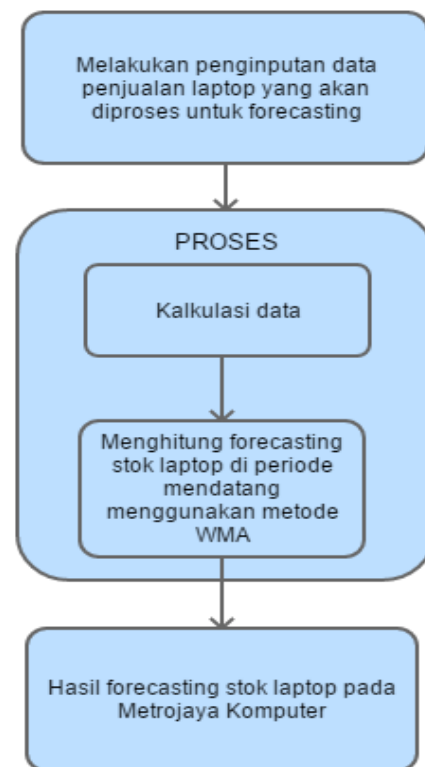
Melakukan penginputan data penjualan laptop yang akan diproses untuk forecasting

PROSES

Kalkulasi data

Menghitung forecasting stok laptop di periode mendatang menggunakan metode WMA

Hasil forecasting stok laptop pada Metrojaya Komputer